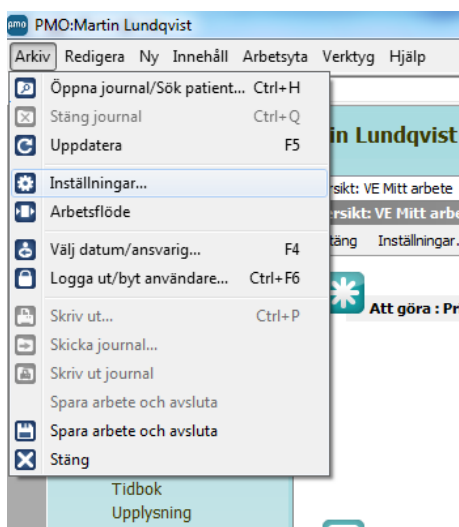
PMO:Martin Lundqvist

Arkiv Redigera Ny Innehåll Arbetsyta Verktyg Hjälp

Öppna journal/Sök patient... Ctrl+H
Stäng journal Ctrl+Q
Uppdatera F5
Inställningar...
Arbetsflöde
Välj datum/ansvarig... F4
Logga ut/byt användare... Ctrl+F6
Skriv ut... Ctrl+P
Skicka journal...
Skriv ut journal
Spara arbete och avsluta
Spara arbete och avsluta
Stäng

in Lundqvist
sikt: VE Mitt arbete
ersikt: VE Mitt arbe
täng Inställningar.
Att göra : Pr

Tidbok
Upplysning